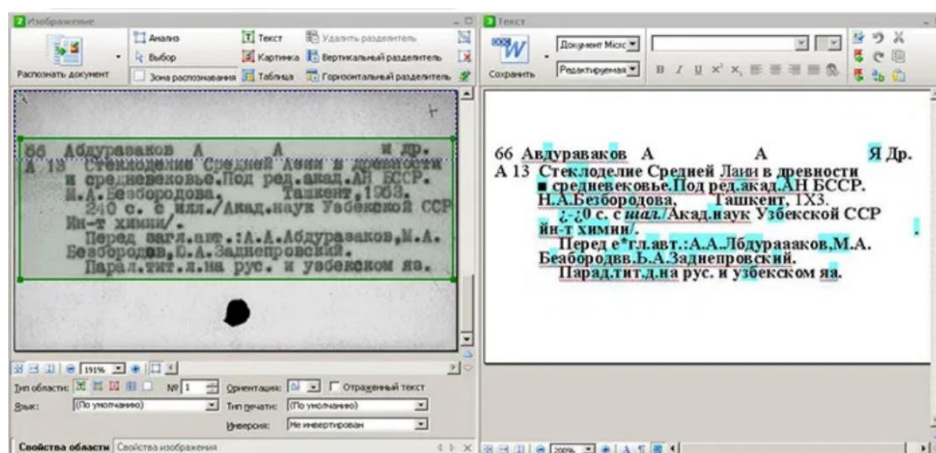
Изображение

Распознать документ | Анализ | Выбор | Зона распознавания | Текст | Картинка | Таблица | Удалить разделитель | Вертикальный разделитель | Горизонтальный разделитель

66 Абдуразаков А А и др.
А 13 Стеклоделие Средней Азии в древности и средневековье.Под ред.акад.АН БССР. Н.А.Безбородова. Ташкент,1963. 240 с. с илл./Акад.наук Узбекской ССР Ин-т химии/.
Перед загл.авт.:А.А.Абдуразаков,М.А. Безбородов,Е.А.Заднепровский.
Парал.тит.л.на рус. и узбекском яз.

191%

Тип области: №1 Ориентация: Отраженный текст
Язык: (По умолчанию) Тип печати: (По умолчанию)
Инверсия: Не инвертирован

Свойства области | Свойства изображения

Текст

Сохранить | Документ Micrс | Редактируемая

66 Авдурязаков А А Я Др.
А 13 Стеклоделие Средней Лани в древности ■ средневековье.Под ред.акад.АН БССР. Н.А.Безбородова. Ташкент, 1Х3.
¿-¿0 с. с шал./Акад.наук Узбекской ССР йн-т химии/.
Перед е*гл.авт.:А.А.Лбдурааков,М.А. Беабородвв.Ь.А.Заднепровский.
Пэрад.тит.д.на рус. и узбекском яя.

200%